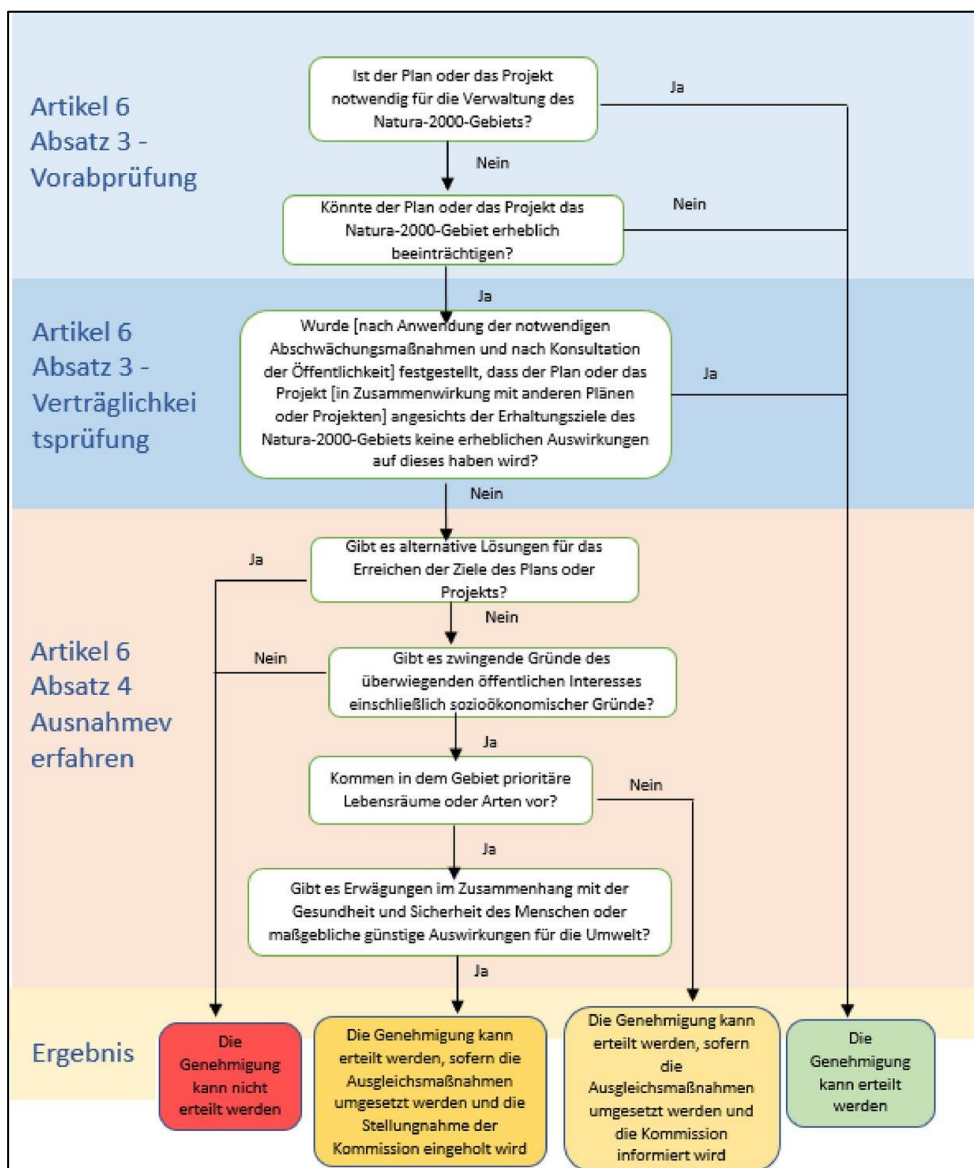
Artikel 6 Absatz 3 - Vorabprüfung

Ist der Plan oder das Projekt notwendig für die Verwaltung des Natura-2000-Gebiets?

Ja

Nein

Könnte der Plan oder das Projekt das Natura-2000-Gebiet erheblich beeinträchtigen?

Nein

Ja

Artikel 6 Absatz 3 - Verträglichkeitsprüfung

Wurde [nach Anwendung der notwendigen Abschwächungsmaßnahmen und nach Konsultation der Öffentlichkeit] festgestellt, dass der Plan oder das Projekt [in Zusammenwirkung mit anderen Plänen oder Projekten] angesichts der Erhaltungsziele des Natura-2000-Gebiets keine erheblichen Auswirkungen auf dieses haben wird?

Ja

Nein

Artikel 6 Absatz 4 Ausnahmeverfahren

Ja

Gibt es alternative Lösungen für das Erreichen der Ziele des Plans oder Projekts?

Nein

Nein

Gibt es zwingende Gründe des überwiegenden öffentlichen Interesses einschließlich sozioökonomischer Gründe?

Ja

Kommen in dem Gebiet prioritäre Lebensräume oder Arten vor?

Nein

Ja

Gibt es Erwägungen im Zusammenhang mit der Gesundheit und Sicherheit des Menschen oder maßgebliche günstige Auswirkungen für die Umwelt?

Ja

Ergebnis

Die Genehmigung kann nicht erteilt werden

Die Genehmigung kann erteilt werden, sofern die Ausgleichsmaßnahmen umgesetzt werden und die Stellungnahme der Kommission eingeholt wird

Die Genehmigung kann erteilt werden, sofern die Ausgleichsmaßnahmen umgesetzt werden und die Kommission informiert wird

Die Genehmigung kann erteilt werden